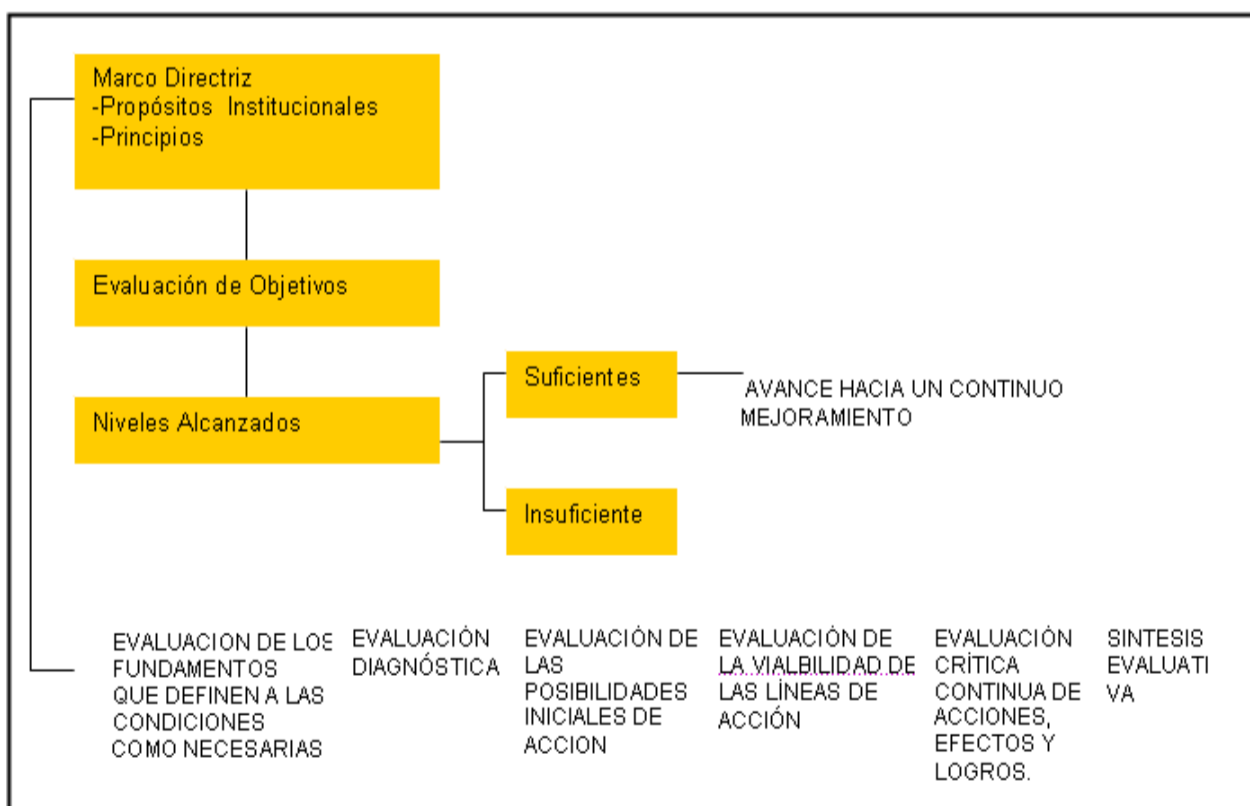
Marco Directriz
-Propósitos Institucionales
-Principios

Evaluación de Objetivos

Niveles Alcanzados

Suficientes

AVANCE HACIA UN CONTINUO MEJORAMIENTO

Insuficiente

EVALUACION DE LOS FUNDAMENTOS QUE DEFINEN A LAS CONDICIONES COMO NECESARIAS

EVALUACIÓN DIAGNÓSTICA

EVALUACIÓN DE LAS POSIBILIDADES INICIALES DE ACCION

EVALUACIÓN DE LA VIALBILIDAD DE LAS LÍNEAS DE ACCIÓN

EVALUACIÓN CRÍTICA CONTINUA DE ACCIONES, EFECTOS Y LOGROS.

SINTESIS EVALUATI VA